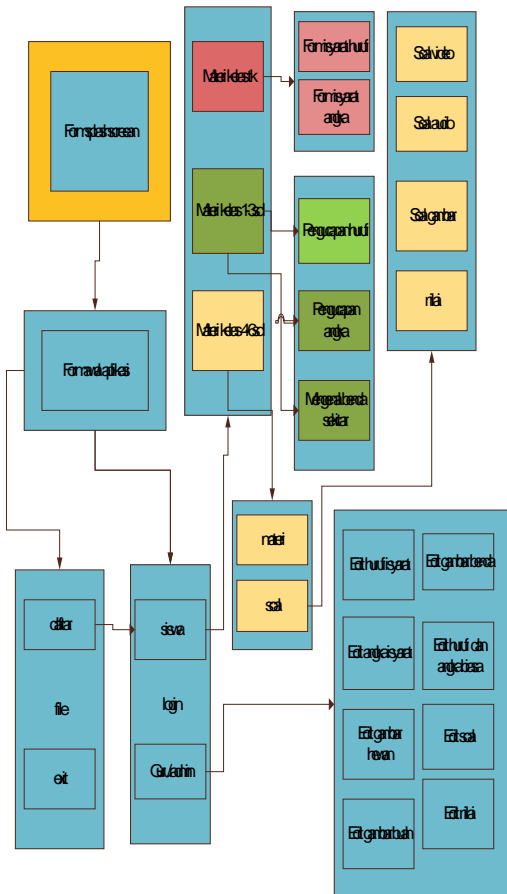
Form splash screen

Form awal aplikasi

Materi klasik

Materi kelas 1-3 sd

Materi kelas 4-6 sd

Form isyarat huruf

Form isyarat angka

Pengucapan huruf

Pengucapan angka

Mengenal benda sekitar

Soal video

Soal audio

Soal gambar

nilai

daftar

file

exit

siswa

login

Guru/admin

materi

soal

Edit huruf isyarat

Edit gambar benda

Edit angka isyarat

Edit huruf dan angka biasa

Edit gambar hewan

Edit soal

Edit gambar buah

Edit nilai